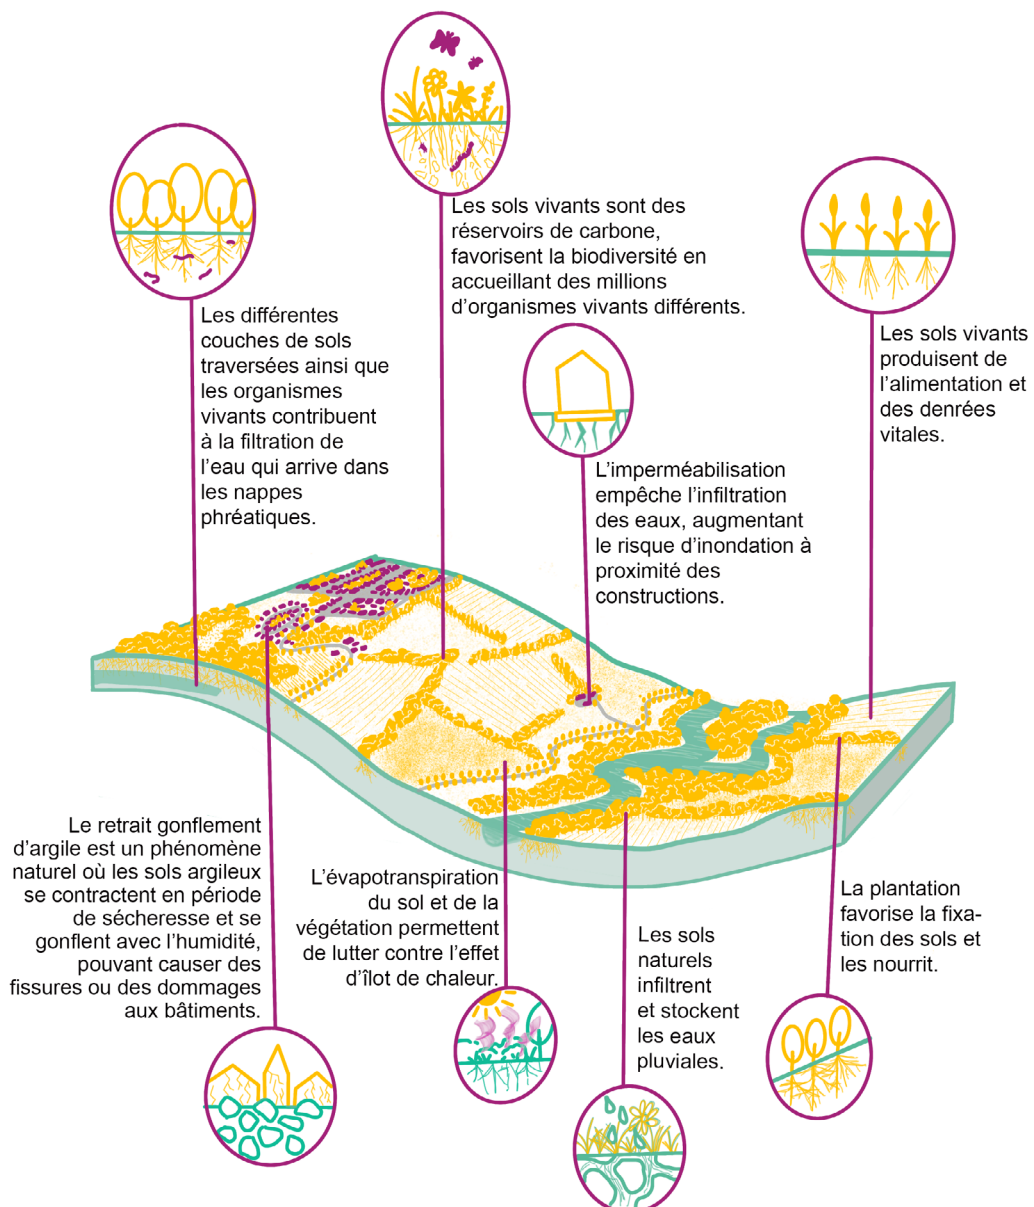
Les sols vivants sont des réservoirs de carbone, favorisent la biodiversité en accueillant des millions d'organismes vivants différents.

Les différentes couches de sols traversées ainsi que les organismes vivants contribuent à la filtration de l'eau qui arrive dans les nappes phréatiques.

Les sols vivants produisent de l'alimentation et des denrées vitales.

L'imperméabilisation empêche l'infiltration des eaux, augmentant le risque d'inondation à proximité des constructions.

Le retrait gonflement d'argile est un phénomène naturel où les sols argileux se contractent en période de sécheresse et se gonflent avec l'humidité, pouvant causer des fissures ou des dommages aux bâtiments.

L'évapotranspiration du sol et de la végétation permettent de lutter contre l'effet d'îlot de chaleur.

Les sols naturels infiltrent et stockent les eaux pluviales.

La plantation favorise la fixation des sols et les nourrit.